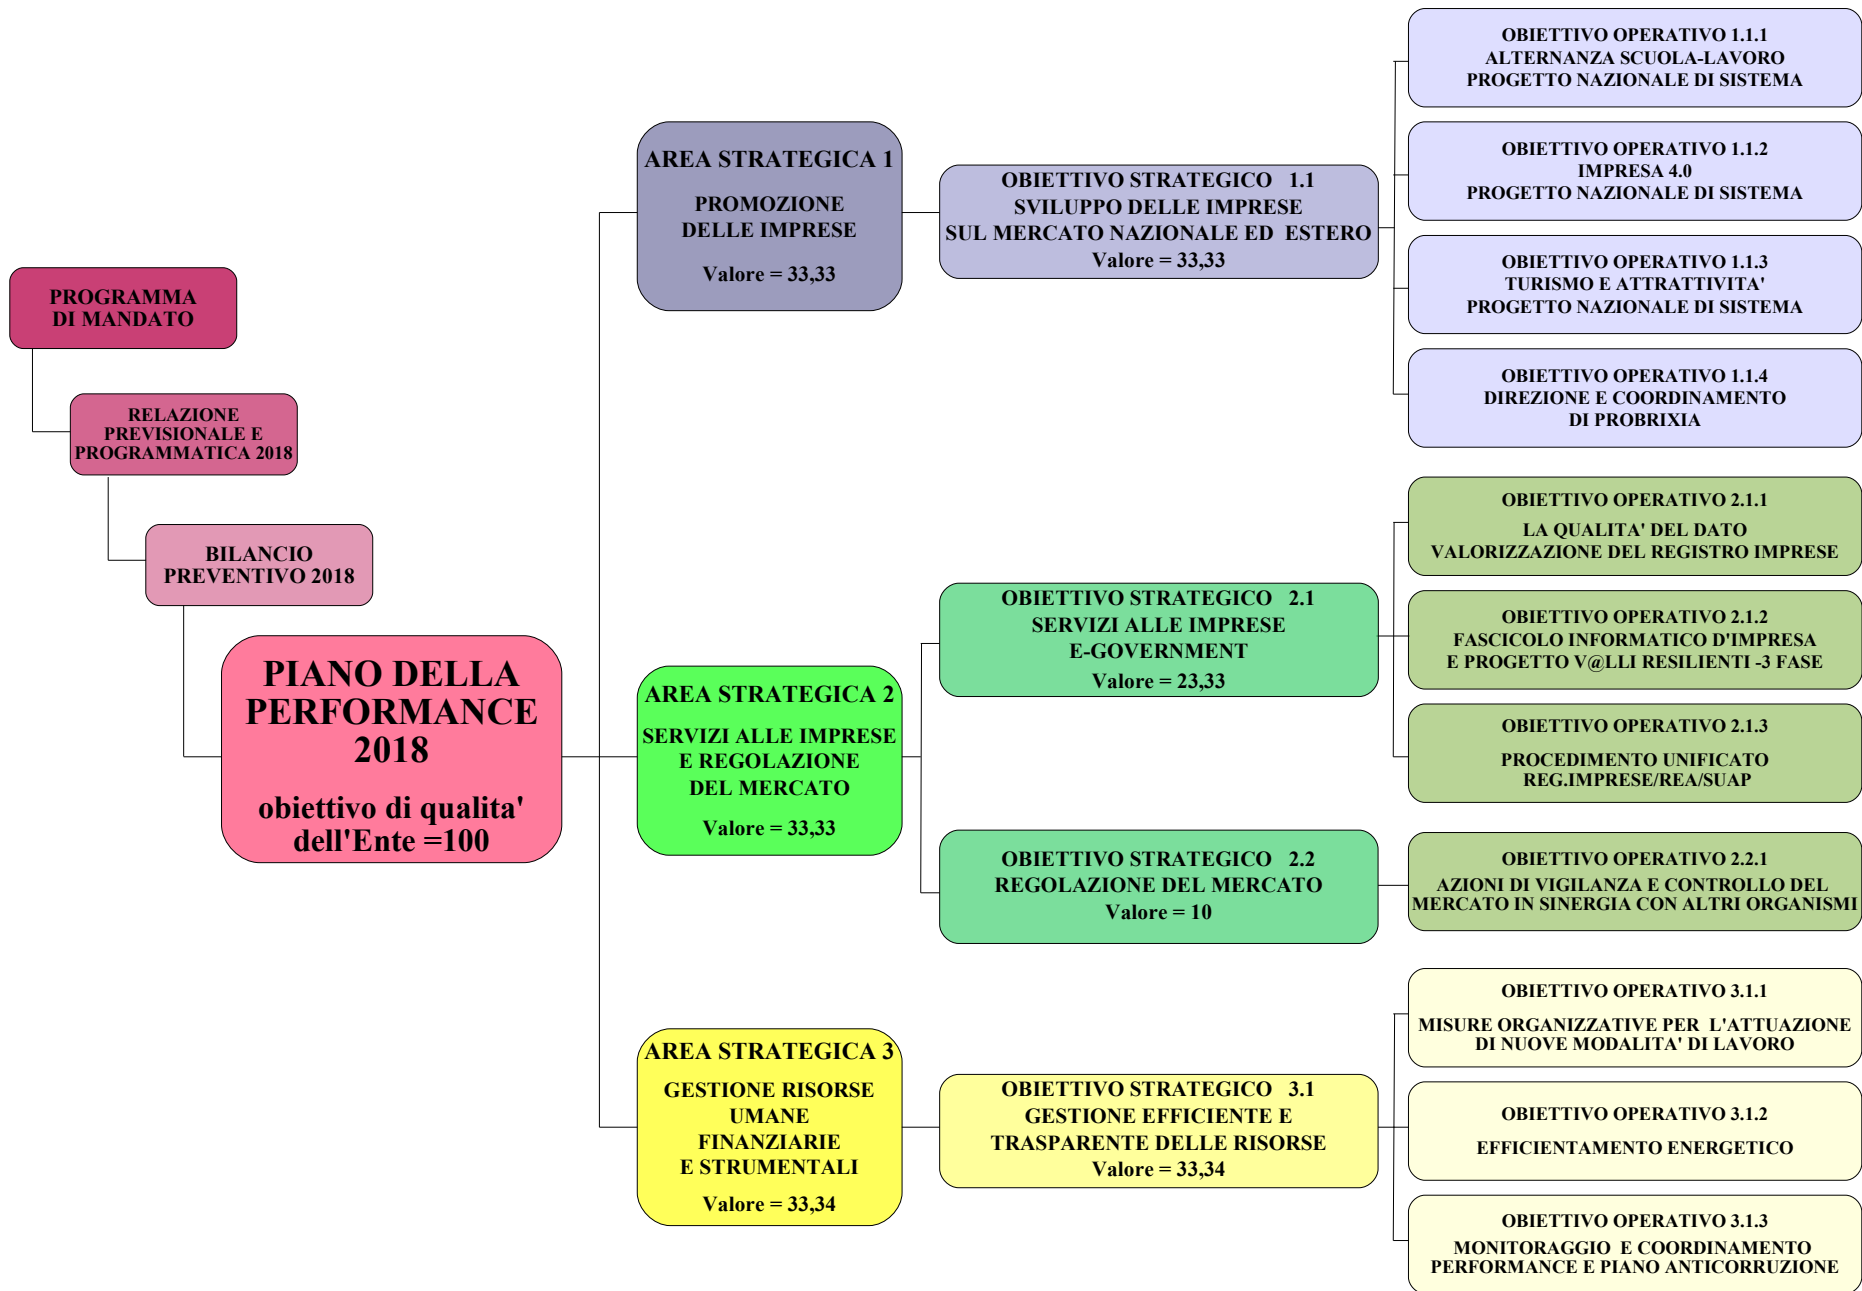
PROGRAMMA DI MANDATO

RELAZIONE PREVISIONALE E PROGRAMMATICA 2018

BILANCIO PREVENTIVO 2018

PIANO DELLA PERFORMANCE 2018

obiettivo di qualita' dell'Ente =100

AREA STRATEGICA 1

PROMOZIONE DELLE IMPRESE

Valore = 33,33

OBIETTIVO STRATEGICO 1.1
SVILUPPO DELLE IMPRESE SUL MERCATO NAZIONALE ED ESTERO
Valore = 33,33

OBIETTIVO OPERATIVO 1.1.1
ALTERNANZA SCUOLA-LAVORO
PROGETTO NAZIONALE DI SISTEMA

OBIETTIVO OPERATIVO 1.1.2
IMPRESA 4.0
PROGETTO NAZIONALE DI SISTEMA

OBIETTIVO OPERATIVO 1.1.3
TURISMO E ATTRATTIVITA'
PROGETTO NAZIONALE DI SISTEMA

OBIETTIVO OPERATIVO 1.1.4
DIREZIONE E COORDINAMENTO DI PROBRIXIA

AREA STRATEGICA 2

SERVIZI ALLE IMPRESE E REGOLAZIONE DEL MERCATO

Valore = 33,33

OBIETTIVO STRATEGICO 2.1
SERVIZI ALLE IMPRESE
E-GOVERNMENT
Valore = 23,33

OBIETTIVO OPERATIVO 2.1.1
LA QUALITA' DEL DATO
VALORIZZAZIONE DEL REGISTRO IMPRESE

OBIETTIVO OPERATIVO 2.1.2
FASCICOLO INFORMATICO D'IMPRESA
E PROGETTO V@LLI RESILIENTI -3 FASE

OBIETTIVO OPERATIVO 2.1.3
PROCEDIMENTO UNIFICATO REG.IMPRESE/REA/SUAP

OBIETTIVO STRATEGICO 2.2
REGOLAZIONE DEL MERCATO
Valore = 10

OBIETTIVO OPERATIVO 2.2.1
AZIONI DI VIGILANZA E CONTROLLO DEL MERCATO IN SINERGIA CON ALTRI ORGANISMI

AREA STRATEGICA 3

GESTIONE RISORSE UMANE FINANZIARIE E STRUMENTALI

Valore = 33,34

OBIETTIVO STRATEGICO 3.1
GESTIONE EFFICIENTE E TRASPARENTE DELLE RISORSE
Valore = 33,34

OBIETTIVO OPERATIVO 3.1.1
MISURE ORGANIZZATIVE PER L'ATTUAZIONE DI NUOVE MODALITA' DI LAVORO

OBIETTIVO OPERATIVO 3.1.2
EFFICIENTAMENTO ENERGETICO

OBIETTIVO OPERATIVO 3.1.3
MONITORAGGIO E COORDINAMENTO PERFORMANCE E PIANO ANTICORRUZIONE